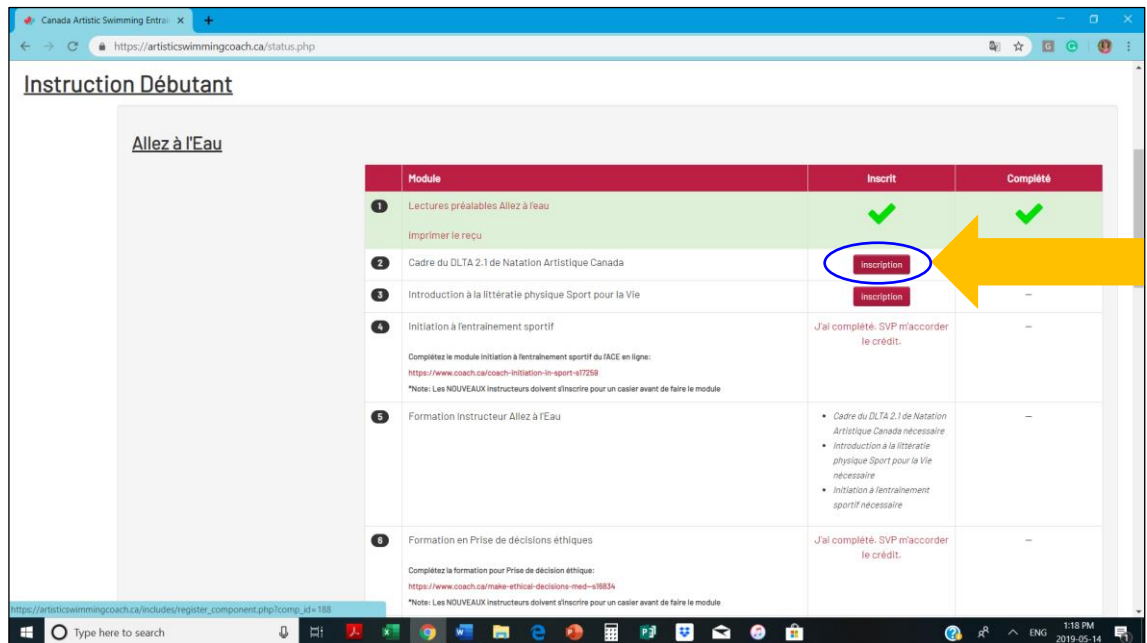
Canada Artistic Swimming Entra ×

https://artisticswimmingcoach.ca/status.php

Instruction Débutant

Allez à l'Eau

| | Module | Inscrit | Complété |
|---|---|---|---|
| 1 | Lectures préalables Allez à l'eau<br>imprimer le reçu | ✔ | ✔ |
| 2 | Cadre du DLTA 2.1 de Natation Artistique Canada | inscription | |
| 3 | Introduction à la littératie physique Sport pour la Vie | inscription | – |
| 4 | Initiation à l'entraînement sportif<br>Complétez le module Initiation à l'entraînement sportif du l'ACE en ligne:<br>https://www.coach.ca/coach-initiation-in-sport-s17258<br>*Note: Les NOUVEAUX instructeurs doivent s'inscrire pour un casier avant de faire le module | J'ai complété. SVP m'accorder le crédit. | – |
| 5 | Formation Instructeur Allez à l'Eau | • Cadre du DLTA 2.1 de Natation Artistique Canada nécessaire<br>• Introduction à la littératie physique Sport pour la Vie nécessaire<br>• Initiation à l'entraînement sportif nécessaire | – |
| 6 | Formation en Prise de décisions éthiques<br>Complétez la formation pour Prise de décision éthique:<br>https://www.coach.ca/make-ethical-decisions-med--s16834<br>*Note: Les NOUVEAUX instructeurs doivent s'inscrire pour un casier avant de faire le module | J'ai complété. SVP m'accorder le crédit. | – |

https://artisticswimmingcoach.ca/includes/register_component.php?comp_id=188

Type here to search

ENG 1:18 PM 2019-05-14